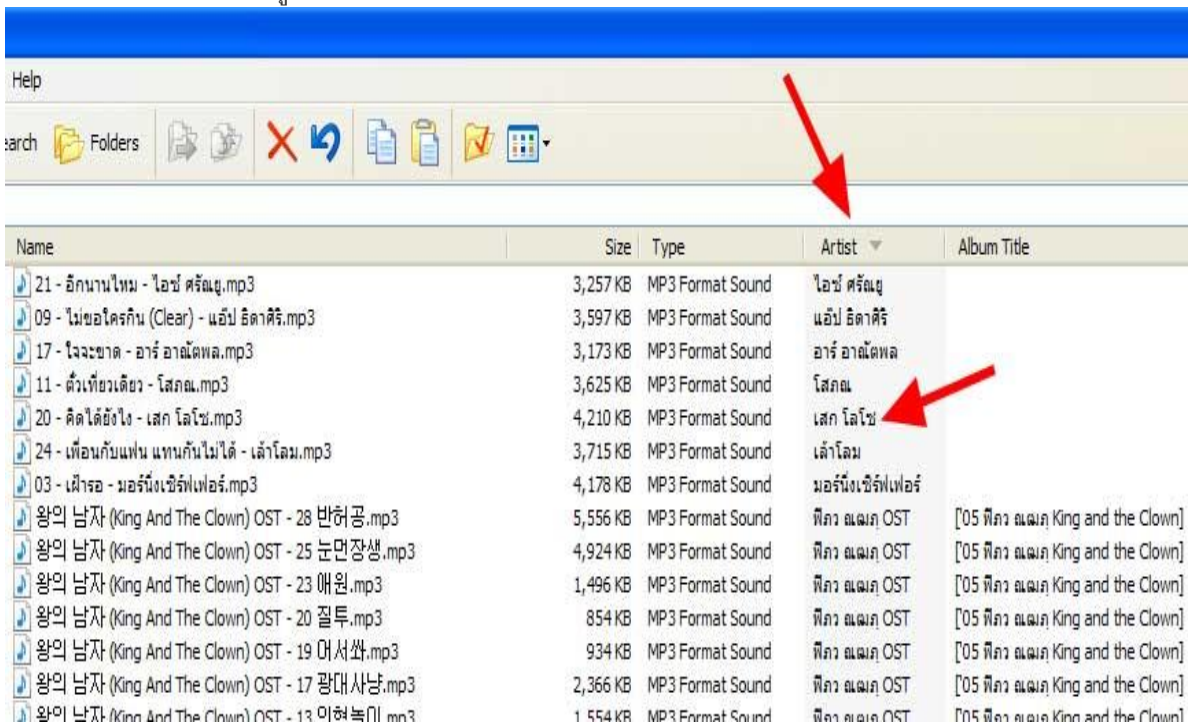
Help

earch Folders

| Name | Size | Type | Artist | Album Title |
|---|---|---|---|---|
| 21 - อีกนานไหม - ไอซ์ ศรัณยู.mp3 | 3,257 KB | MP3 Format Sound | ไอซ์ ศรัณยู | |
| 09 - ไม่ขอใครกิน (Clear) - แอ๊ป ธิดาศิริ.mp3 | 3,597 KB | MP3 Format Sound | แอ๊ป ธิดาศิริ | |
| 17 - ใจจะขาด - อาร์ อาณัตพล.mp3 | 3,173 KB | MP3 Format Sound | อาร์ อาณัตพล | |
| 11 - ตั๋วเที่ยวเดียว - โสภณ.mp3 | 3,625 KB | MP3 Format Sound | โสภณ | |
| 20 - คิดได้ยังไง - เสก โลโซ.mp3 | 4,210 KB | MP3 Format Sound | เสก โลโซ | |
| 24 - เพื่อนกับแฟน แทนกันไม่ได้ - เล้าโลม.mp3 | 3,715 KB | MP3 Format Sound | เล้าโลม | |
| 03 - เฝ้ารอ - มอร์นิ่งเซิร์ฟเฟอร์.mp3 | 4,178 KB | MP3 Format Sound | มอร์นิ่งเซิร์ฟเฟอร์ | |
| 왕의 남자 (King And The Clown) OST - 28 반허공.mp3 | 5,556 KB | MP3 Format Sound | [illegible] OST | [05 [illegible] King and the Clown] |
| 왕의 남자 (King And The Clown) OST - 25 눈먼장생.mp3 | 4,924 KB | MP3 Format Sound | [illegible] OST | [05 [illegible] King and the Clown] |
| 왕의 남자 (King And The Clown) OST - 23 애원.mp3 | 1,496 KB | MP3 Format Sound | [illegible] OST | [05 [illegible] King and the Clown] |
| 왕의 남자 (King And The Clown) OST - 20 질투.mp3 | 854 KB | MP3 Format Sound | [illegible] OST | [05 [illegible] King and the Clown] |
| 왕의 남자 (King And The Clown) OST - 19 어서쏴.mp3 | 934 KB | MP3 Format Sound | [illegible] OST | [05 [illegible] King and the Clown] |
| 왕의 남자 (King And The Clown) OST - 17 광대사냥.mp3 | 2,366 KB | MP3 Format Sound | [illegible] OST | [05 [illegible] King and the Clown] |
| 왕의 남자 (King And The Clown) OST - 13 인형놀이.mp3 | 1,554 KB | MP3 Format Sound | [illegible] OST | [05 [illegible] King and the Clown] |